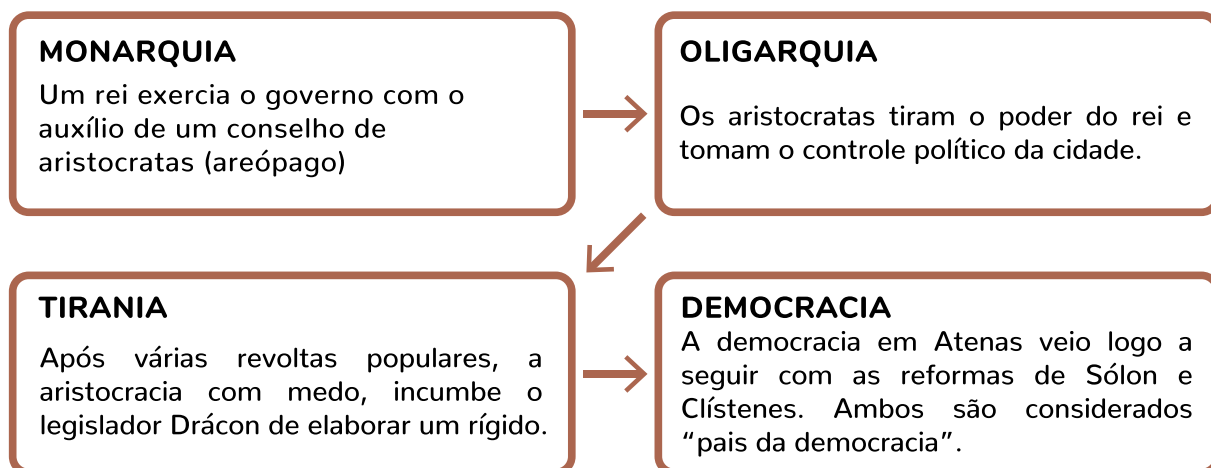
MONARQUIA
Um rei exercia o governo com o auxílio de um conselho de aristocratas (areópago)

OLIGARQUIA
Os aristocratas tiram o poder do rei e tomam o controle político da cidade.

TIRANIA
Após várias revoltas populares, a aristocracia com medo, incumbe o legislador Drácon de elaborar um rígido.

DEMOCRACIA
A democracia em Atenas veio logo a seguir com as reformas de Sólon e Clístenes. Ambos são considerados “pais da democracia”.